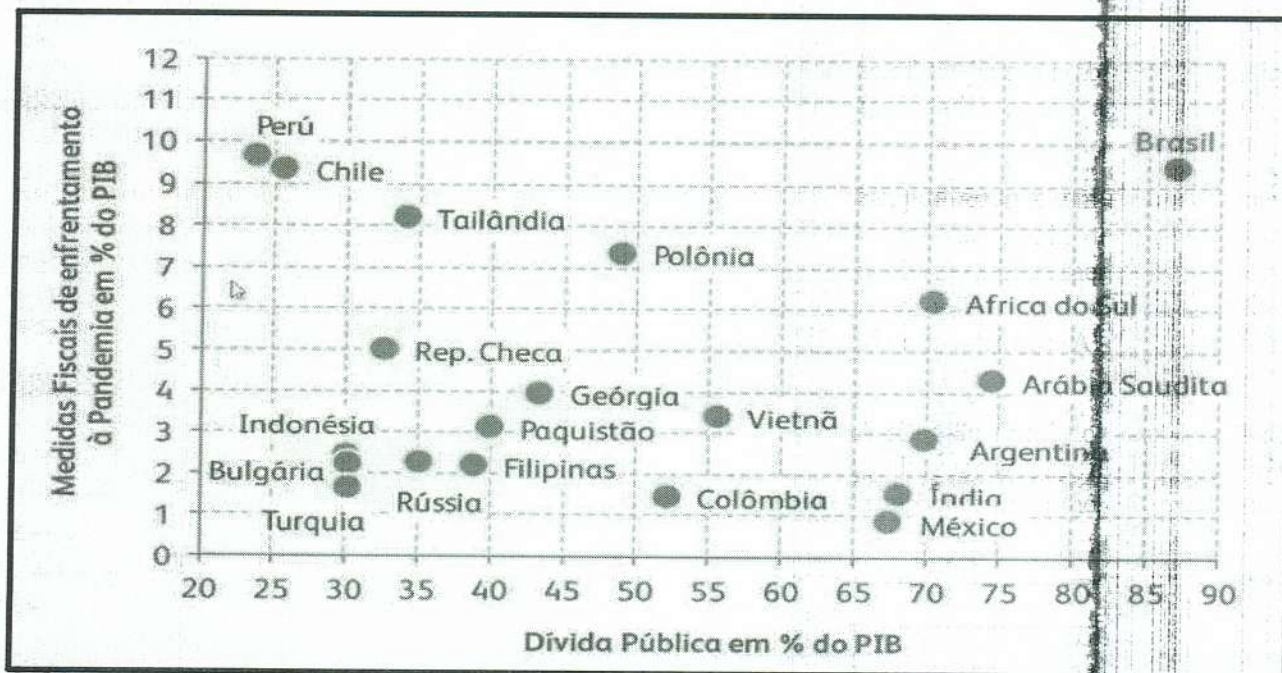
Medidas Fiscais de enfrentamento à Pandemia em % do PIB

12
11
10
9
8
7
6
5
4
3
2
1
0

Perú
Chile
Tailândia
Polônia
Brasil
Africa do Sul
Rep. Checa
Geórgia
Arábia Saudita
Indonésia
Paquistão
Vietnã
Argentina
Bulgária
Filipinas
Rússia
Colômbia
Índia
Turquia
México

20 25 30 35 40 45 50 55 60 65 70 75 80 85 90

Dívida Pública em % do PIB